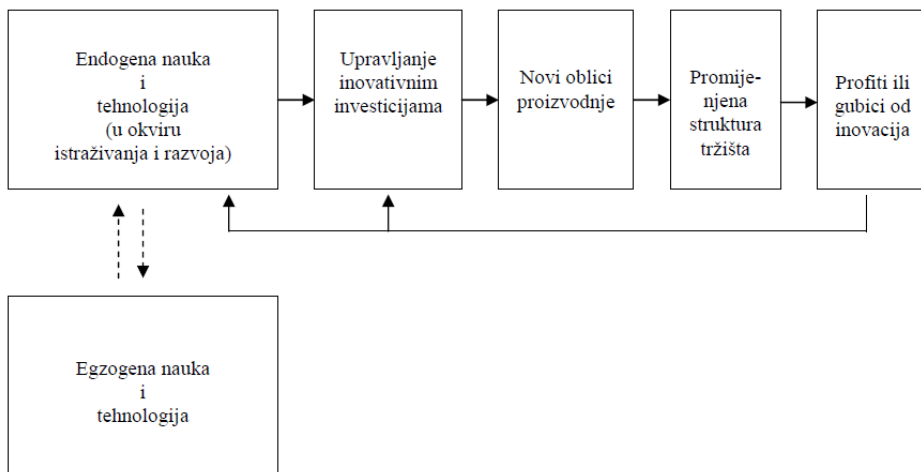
Endogena nauka i tehnologija (u okviru istraživanja i razvoja)

Upravljanje inovativnim investicijama

Novi oblici proizvodnje

Promijenjena struktura tržišta

Profiti ili gubici od inovacija

Egzogena nauka i tehnologija